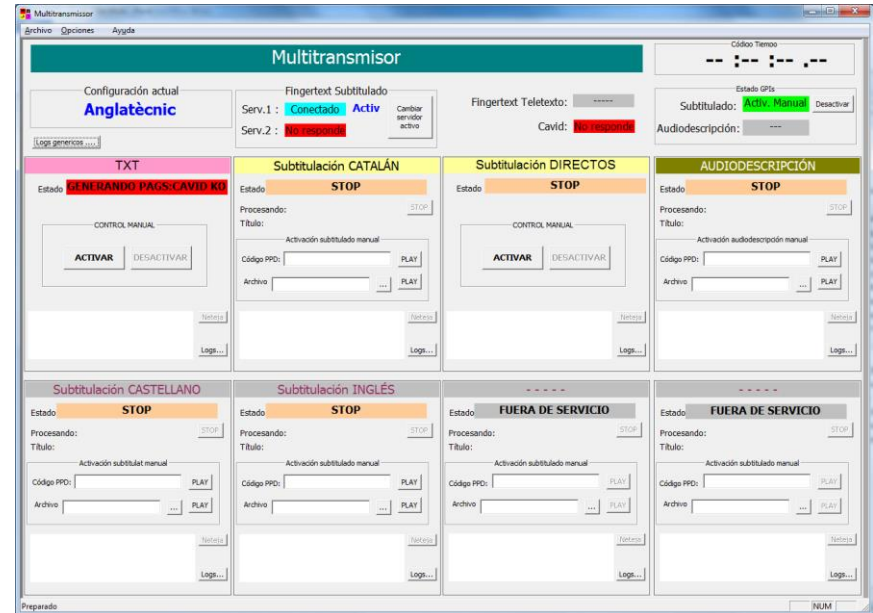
Multitransmissor

Archivo Opciones Ayuda

Multitransmisor

Códico Tiempo
-- :-- :-- .--

Configuración actual
Anglatècnic
Logs genericos ....

Fingertext Subtitulado
Serv.1 : Conectado Activ
Serv.2 : No responde
Cambiar servidor activo

Fingertext Teletexto: -----
Cavid: No responde

Estado GPIs
Subtitulado: Activ. Manual Desactivar
Audiodescripción: ---

TXT
Estado GENERANDO PAGS:CAVID KO
CONTROL MANUAL
ACTIVAR DESACTIVAR
Neteja
Logs...

Subtitulación CATALÁN
Estado STOP
Procesando: STOP
Título:
Activación subtitulado manual
Código PPD: PLAY
Archivo ... PLAY
Neteja
Logs...

Subtitulación DIRECTOS
Estado STOP
CONTROL MANUAL
ACTIVAR DESACTIVAR
Neteja
Logs...

AUDIODESCRIPCIÓN
Estado STOP
Procesando: STOP
Título:
Activación audiodescripción manual
Código PPD: PLAY
Archivo ... PLAY
Neteja
Logs...

Subtitulación CASTELLANO
Estado STOP
Procesando: STOP
Título:
Activación subtitulat manual
Código PPD: PLAY
Archivo ... PLAY
Neteja
Logs...

Subtitulación INGLÉS
Estado STOP
Procesando: STOP
Título:
Activación subtitulado manual
Código PPD: PLAY
Archivo ... PLAY
Neteja
Logs...

- - - - -
Estado FUERA DE SERVICIO
Procesando: STOP
Título:
Activación subtitulado manual
Código PPD: PLAY
Archivo ... PLAY
Neteja
Logs...

- - - - -
Estado FUERA DE SERVICIO
Procesando: STOP
Título:
Activación subtitulado manual
Código PPD: PLAY
Archivo ... PLAY
Neteja
Logs...

Preparado NUM